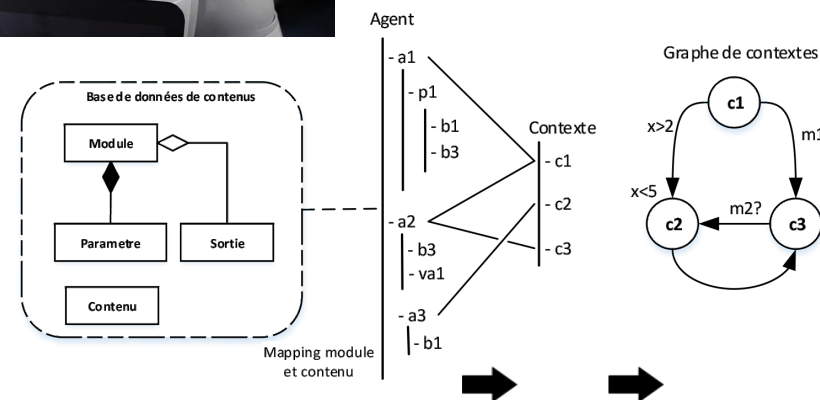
Base de données de contenus

Module

Parametre

Sortie

Contenu

Agent

- a1

- p1

- b1

- b3

- a2

- b3

- va1

- a3

- b1

Mapping module et contenu

Contexte

- c1

- c2

- c3

Graphe de contextes

c1

x>2

m1

x<5

m2?

c2

c3